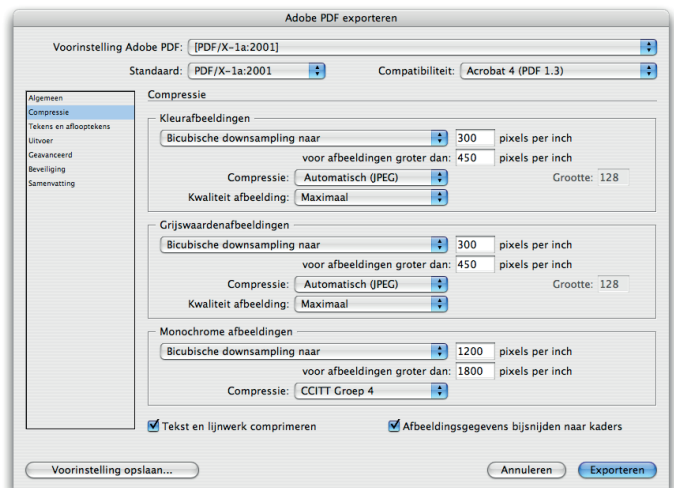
Adobe PDF exporteren

Voorinstelling Adobe PDF: [PDF/X-1a:2001]

Standaard: PDF/X-1a:2001

Compatibiliteit: Acrobat 4 (PDF 1.3)

Algemeen
Compressie
Tekens en aflooptekens
Uitvoer
Geavanceerd
Beveiliging
Samenvatting

Compressie

Kleurafbeeldingen
Bicubische downsampling naar 300 pixels per inch
voor afbeeldingen groter dan: 450 pixels per inch
Compressie: Automatisch (JPEG)
Grootte: 128
Kwaliteit afbeelding: Maximaal

Grijswaardenafbeeldingen
Bicubische downsampling naar 300 pixels per inch
voor afbeeldingen groter dan: 450 pixels per inch
Compressie: Automatisch (JPEG)
Grootte: 128
Kwaliteit afbeelding: Maximaal

Monochrome afbeeldingen
Bicubische downsampling naar 1200 pixels per inch
voor afbeeldingen groter dan: 1800 pixels per inch
Compressie: CCITT Groep 4

Tekst en lijnwerk comprimeren
Afbeeldingsgegevens bijsnijden naar kaders

Voorinstelling opslaan...
Annuleren
Exporteren